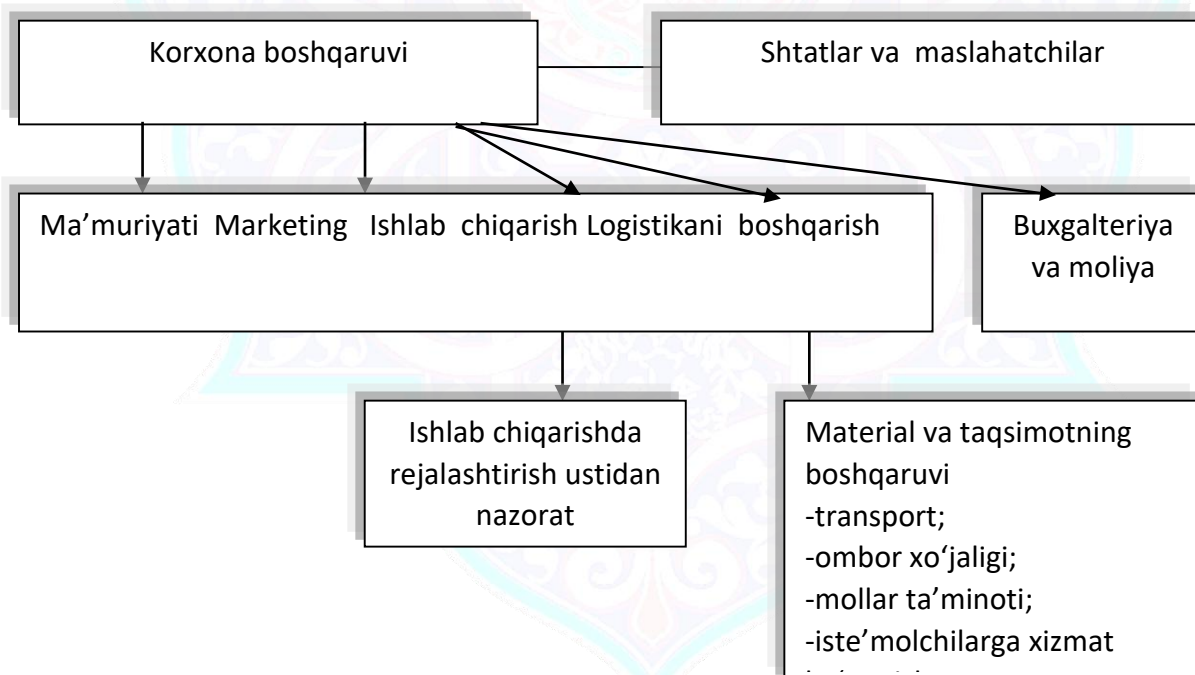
Korxona boshqaruvi

Shtatlar va maslahatchilar

Ma'muriyati Marketing Ishlab chiqarish Logistikani boshqarish

Buxgalteriya va moliya

Ishlab chiqarishda rejalashtirish ustidan nazorat

Material va taqsimotning boshqaruvi
-transport;
-ombor xo'jaligi;
-mollar ta'minoti;
-iste'molchilarga xizmat
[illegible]